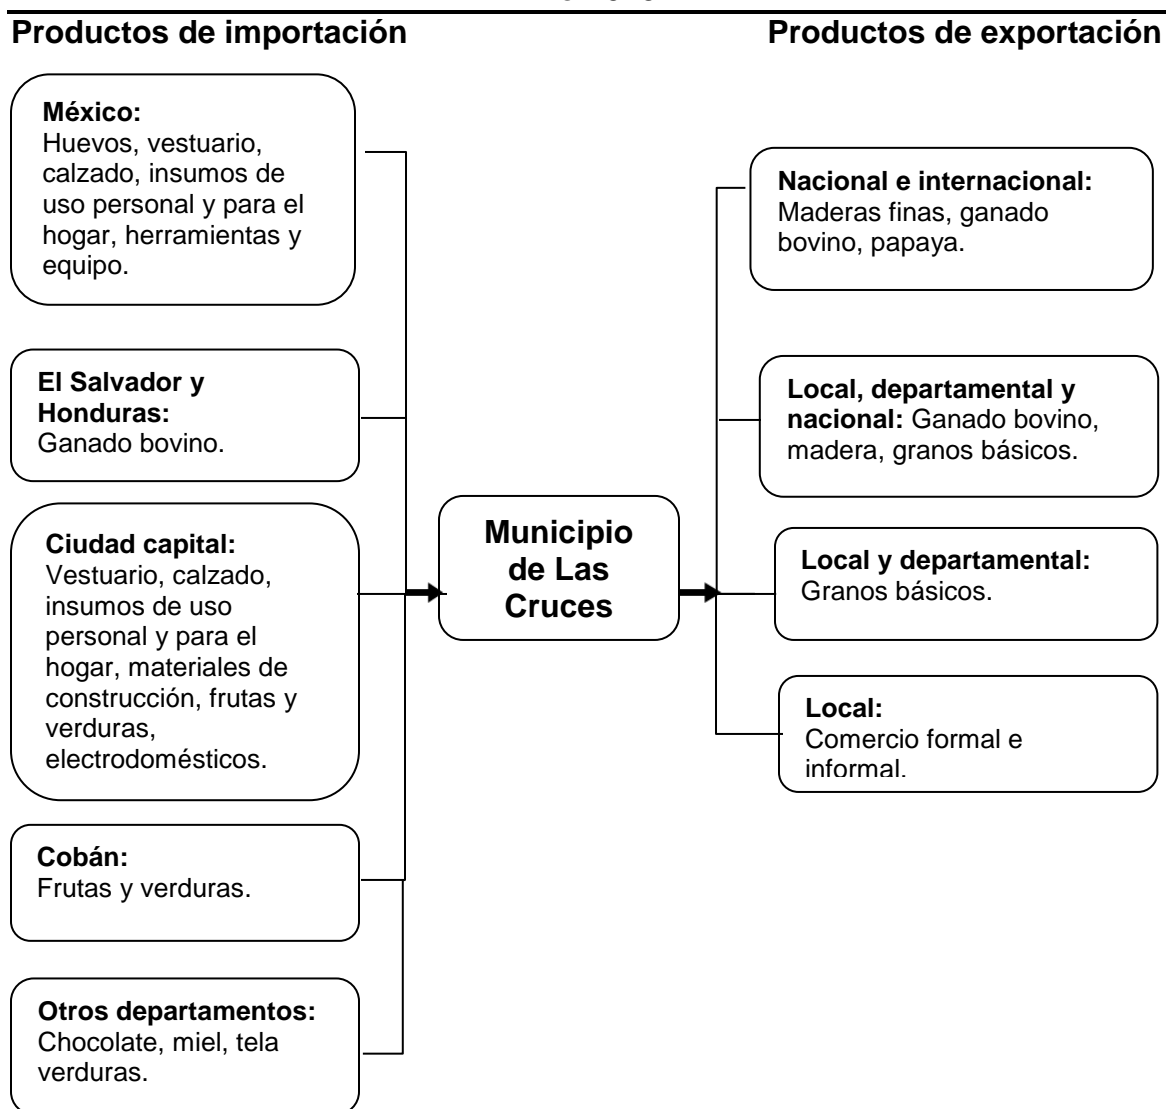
Productos de importación

Productos de exportación

México:
Huevos, vestuario, calzado, insumos de uso personal y para el hogar, herramientas y equipo.

El Salvador y Honduras:
Ganado bovino.

Ciudad capital:
Vestuario, calzado, insumos de uso personal y para el hogar, materiales de construcción, frutas y verduras, electrodomésticos.

Cobán:
Frutas y verduras.

Otros departamentos:
Chocolate, miel, tela verduras.

Municipio de Las Cruces

Nacional e internacional:
Maderas finas, ganado bovino, papaya.

Local, departamental y nacional: Ganado bovino, madera, granos básicos.

Local y departamental:
Granos básicos.

Local:
Comercio formal e informal.